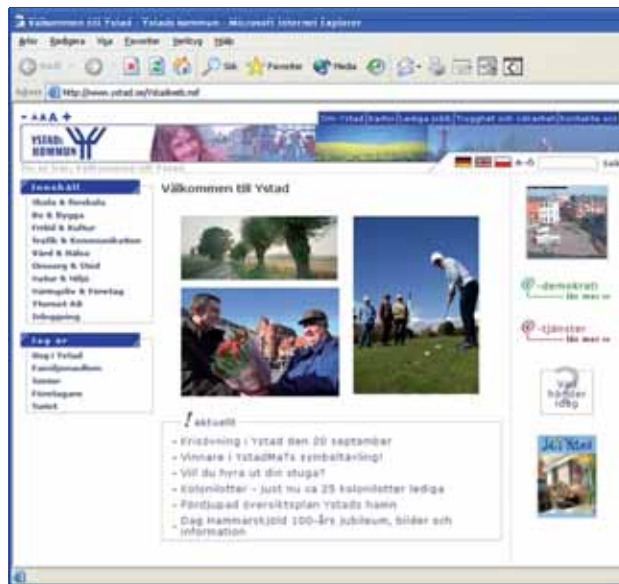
Välkommen till Ystad - Ystads kommun - Microsoft Internet Explorer

Arkiv Redigera Visa Favoriter Verktyg Hjälp

Sök Favoriter Media

Adress http://www.ystad.se/Ystadweb.nsf

- AAA +

YSTADS KOMMUN

Om Ystad | Kartor | Lediga jobb | Trygghet och säkerhet | Kontakta oss

A-Ö Sök

Välkommen till Ystad

Innehåll
Skola & Förskola
Bo & Bygga
Fritid & Kultur
Trafik & Kommunikation
Vård & Hälsa
Omsorg & Stöd
Natur & Miljö
Näringsliv & Företag
Ystad AB
Inloggning

Jag är
Ung i Ystad
Familjemedlem
Senior
Företagare
Turist

aktuellt
- Ersdvning i Ystad den 20 september
- Vinnare i YstadMats symboltävling!
- Vill du hyra ut din stuga?
- Kolonilotter - just nu ca 25 kolonilotter lediga
- Föreslagen översiktsplan Ystads hamn
- Dag Hammarskjöld 100-års jubileum, bilder och information

e-demokrati läs mer »

e-tjänster läs mer »

Vad händer idag

Jul i Ystad